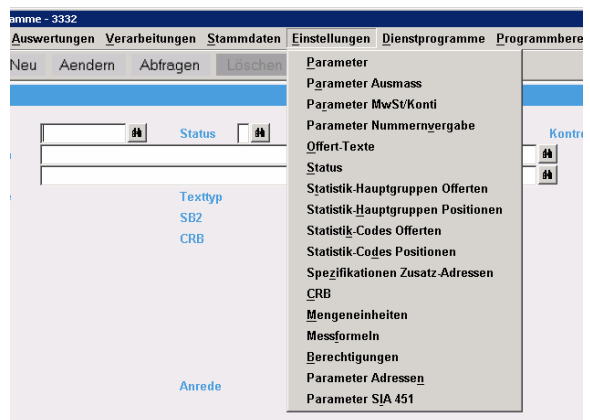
amme - 3332

Auswertungen Verarbeitungen Stammdaten Einstellungen Dienstprogramme Programmbere

Neu Aendern Abfragen Löschen

Status

Kontr

Texttyp
SB2
CRB

Anrede

Parameter
Parameter Ausmass
Parameter MwSt/Konti
Parameter Nummernvergabe
Offert-Texte
Status
Statistik-Hauptgruppen Offerten
Statistik-Hauptgruppen Positionen
Statistik-Codes Offerten
Statistik-Codes Positionen
Spezifikationen Zusatz-Adressen
CRB
Mengeneinheiten
Messformeln
Berechtigungen
Parameter Adressen
Parameter SIA 451